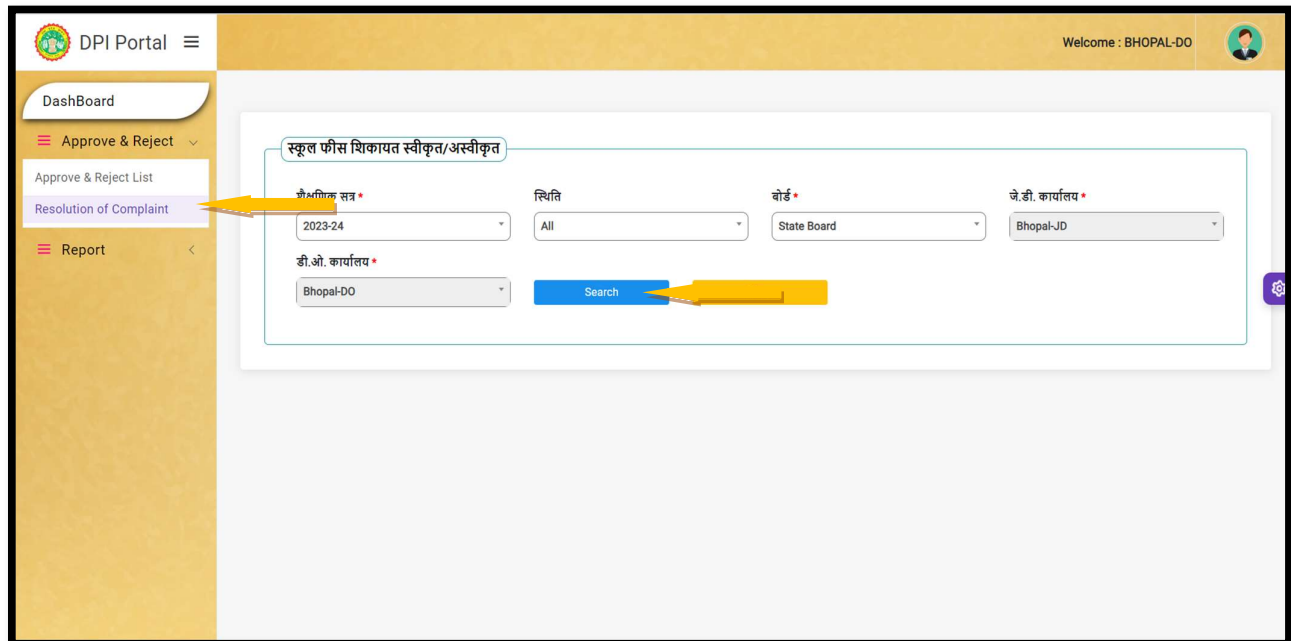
DPI Portal

Welcome : BHOPAL-DO

DashBoard

Approve & Reject

Approve & Reject List

Resolution of Complaint

Report

स्कूल फीस शिकायत स्वीकृत/अस्वीकृत

शैक्षणिक सत्र *
2023-24

स्थिति
All

बोर्ड *
State Board

जे.डी. कार्यालय *
Bhopal-JD

डी.ओ. कार्यालय *
Bhopal-DO

Search